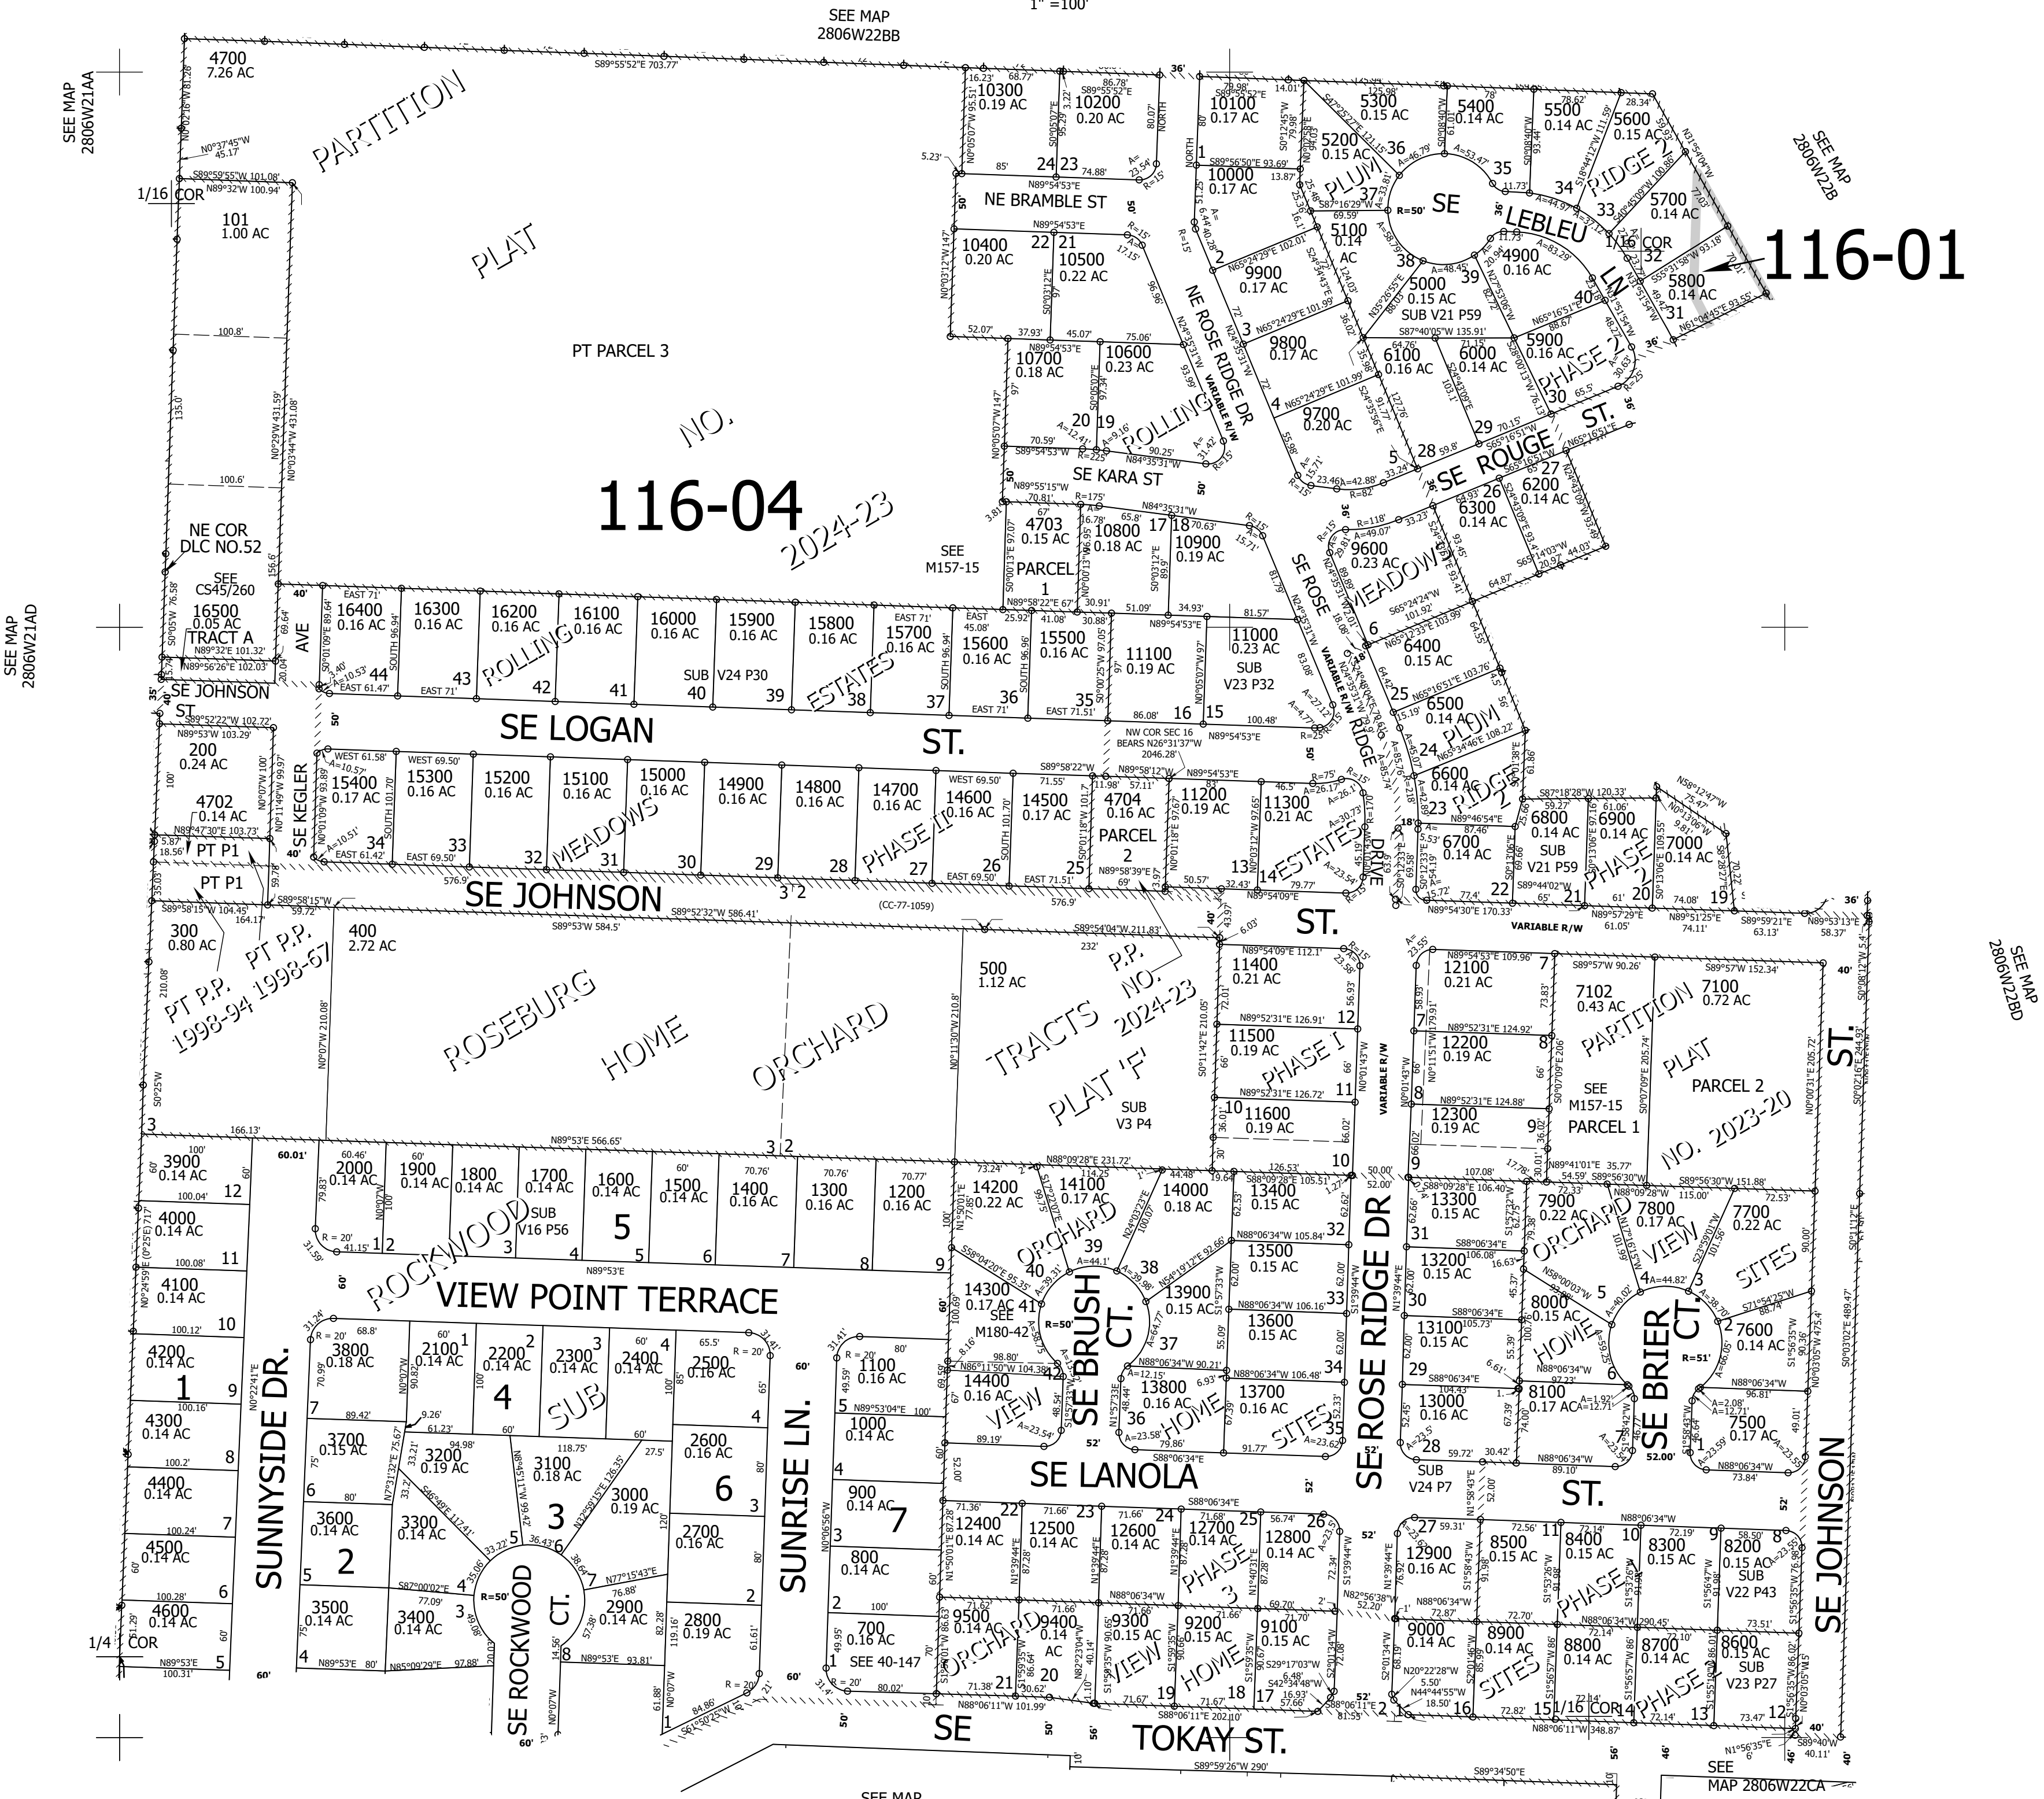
1" =100'

SEE MAP 2806W22BB

SEE MAP 2806W21AA

SEE MAP 2806W21AD

SEE MAP 2806W22B

SEE MAP 2806W22BD

116-01

116-04

2024-23

PARTITION PLAT NO.

4700
7.26 AC

101
1.00 AC

1/16 COR

PT PARCEL 3

NE COR DLC NO.52

SEE CS45/260

16500
0.05 AC
TRACT A

SE JOHNSON ST

200
0.24 AC

4702
0.14 AC

PT P1

PT P1

300
0.80 AC

PT P.P. 1998-94

PT P.P. 1998-67

400
2.72 AC

ROSEBURG HOME ORCHARD TRACTS PLAT 'F'

500
1.12 AC

P.P. NO. 2024-23

SUB V3 P4

NE BRAMBLE ST

10300
0.19 AC

10200
0.20 AC

10400
0.20 AC

10500
0.22 AC

10700
0.18 AC

10600
0.23 AC

ROLLING

NE ROSE RIDGE DR

VARIABLE R/W

SE KARA ST

4703
0.15 AC

PARCEL 1

10800
0.18 AC

10900
0.19 AC

SEE M157-15

10100
0.17 AC

10000
0.17 AC

9900
0.17 AC

9800
0.17 AC

9700
0.20 AC

PLUM

5300
0.15 AC

5400
0.14 AC

5500
0.14 AC

5600
0.15 AC

5200
0.15 AC

5100
0.14 AC

SE LEBLEU LN

RIDGE 2

5700
0.14 AC

4900
0.16 AC

5000
0.15 AC

SUB V21 P59

5800
0.14 AC

6100
0.16 AC

6000
0.14 AC

5900
0.16 AC

PHASE 2

SE ROUGE ST.

6200
0.14 AC

6300
0.14 AC

9600
0.23 AC

MEADOW

6400
0.15 AC

6500
0.14 AC

PLUM

6600
0.14 AC

RIDGE

6700
0.14 AC

6800
0.14 AC

6900
0.14 AC

7000
0.14 AC

SUB V21 P59

PHASE 2

SE ROSE RIDGE DRIVE

16400
0.16 AC

16300
0.16 AC

16200
0.16 AC

16100
0.16 AC

16000
0.16 AC

15900
0.16 AC

15800
0.16 AC

15700
0.16 AC

15600
0.16 AC

15500
0.16 AC

11100
0.19 AC

11000
0.23 AC

SUB V23 P32

ROLLING ESTATES

SUB V24 P30

SE KEGLER AVE

SE LOGAN ST.

15400
0.17 AC

15300
0.16 AC

15200
0.16 AC

15100
0.16 AC

15000
0.16 AC

14900
0.16 AC

14800
0.16 AC

14700
0.16 AC

14600
0.16 AC

14500
0.17 AC

4704
0.16 AC

PARCEL 2

11200
0.19 AC

11300
0.21 AC

ESTATES

MEADOWS

PHASE II

NW COR SEC 16 BEARS N26°31'37"W 2046.28'

SE JOHNSON ST.

(CC-77-1059)

VARIABLE R/W

11400
0.21 AC

11500
0.19 AC

11600
0.19 AC

PHASE I

12100
0.21 AC

12200
0.19 AC

12300
0.19 AC

7102
0.43 AC

7100
0.72 AC

PARTITION PLAT NO. 2023-20

SEE M157-15

PARCEL 1

PARCEL 2

SE JOHNSON ST.

3900
0.14 AC

4000
0.14 AC

4100
0.14 AC

4200
0.14 AC

4300
0.14 AC

4400
0.14 AC

4500
0.14 AC

4600
0.14 AC

1/4 COR

SUNNYSIDE DR.

2000
0.14 AC

1900
0.14 AC

1800
0.14 AC

1700
0.14 AC

1600
0.14 AC

1500
0.14 AC

1400
0.16 AC

1300
0.16 AC

1200
0.16 AC

ROCKWOOD

SUB V16 P56

VIEW POINT TERRACE

3800
0.18 AC

2100
0.14 AC

2200
0.14 AC

2300
0.14 AC

2400
0.14 AC

2500
0.16 AC

SUB

3700
0.15 AC

3200
0.19 AC

3100
0.18 AC

3000
0.19 AC

2600
0.16 AC

3600
0.14 AC

3300
0.14 AC

2700
0.16 AC

3500
0.14 AC

3400
0.14 AC

2900
0.14 AC

2800
0.19 AC

SE ROCKWOOD CT.

SUNRISE LN.

1100
0.16 AC

1000
0.14 AC

900
0.14 AC

800
0.14 AC

700
0.16 AC

SEE 40-147

14200
0.22 AC

14100
0.17 AC

14000
0.18 AC

ORCHARD

14300
0.17 AC

SEE M180-42

SE BRUSH CT.

13900
0.15 AC

14400
0.16 AC

VIEW

13800
0.16 AC

HOME

13400
0.15 AC

13500
0.15 AC

13600
0.15 AC

13700
0.16 AC

SITES

SE LANOLA ST.

SE ROSE RIDGE DR

13300
0.15 AC

13200
0.15 AC

13100
0.15 AC

13000
0.16 AC

SUB V24 P7

7900
0.22 AC

7800
0.17 AC

7700
0.22 AC

ORCHARD VIEW SITES

8000
0.15 AC

HOME

SE BRIER CT.

7600
0.14 AC

8100
0.17 AC

7500
0.17 AC

12400
0.14 AC

12500
0.14 AC

12600
0.14 AC

12700
0.14 AC

12800
0.14 AC

PHASE 3

12900
0.16 AC

8500
0.15 AC

8400
0.15 AC

8300
0.15 AC

8200
0.15 AC

SUB V22 P43

PHASE

9500
0.14 AC

9400
0.14 AC

9300
0.15 AC

9200
0.15 AC

9100
0.15 AC

ORCHARD VIEW HOME

9000
0.14 AC

8900
0.14 AC

8800
0.14 AC

8700
0.14 AC

8600
0.15 AC

SUB V23 P27

SITES

PHASE 1

1/16 COR

SE TOKAY ST.

SEE MAP 2806W22CA

SEE MAP